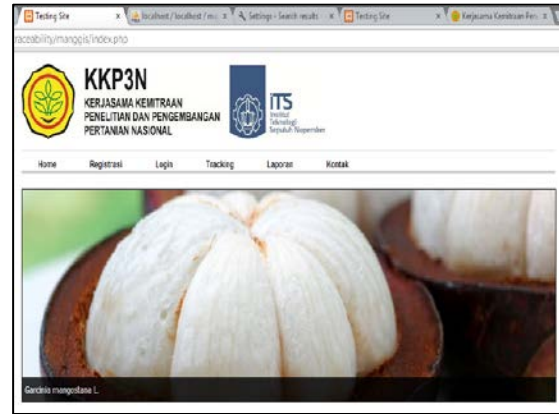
Testing Site × localhost / localhost / m... × Settings - Search results × Testing Site × Kerjasama Kemitraan Pe... ×

raceability/manggis/index.php

KKP3N
KERJASAMA KEMITRAAN PENELITIAN DAN PENGEMBANGAN PERTANIAN NASIONAL

ITS
Institut Teknologi Sepuluh Nopember

Home Registrasi Login Tracking Laporan Kontak

Garcinia mangostana L.